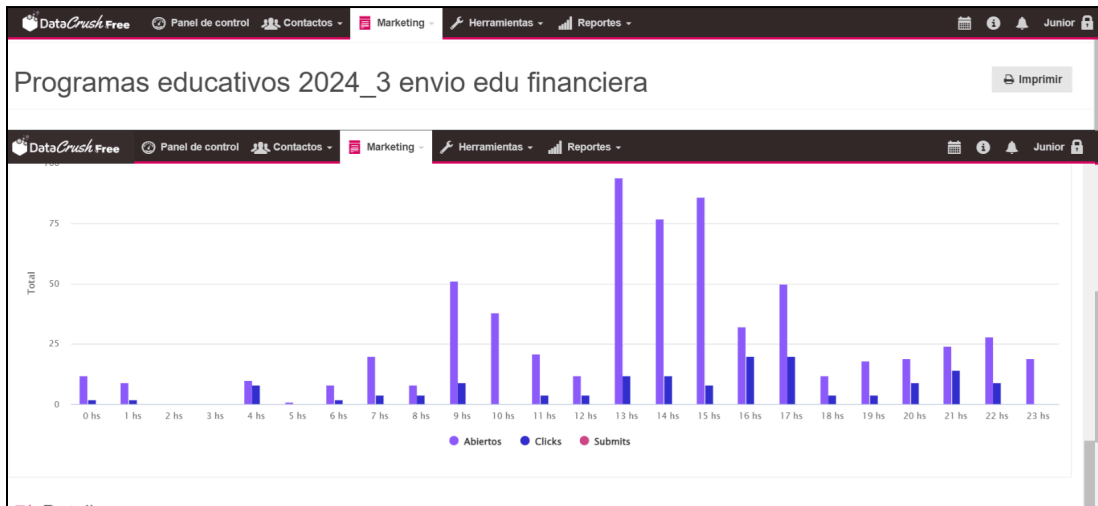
DataCrush Free Panel de control Contactos Marketing Herramientas Reportes Junior

Programas educativos 2024_3 envio edu financiera

Imprimir

DataCrush Free Panel de control Contactos Marketing Herramientas Reportes Junior

75
50
25
0

Total

0 hs 1 hs 2 hs 3 hs 4 hs 5 hs 6 hs 7 hs 8 hs 9 hs 10 hs 11 hs 12 hs 13 hs 14 hs 15 hs 16 hs 17 hs 18 hs 19 hs 20 hs 21 hs 22 hs 23 hs

Abiertos Clicks Submits

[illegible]